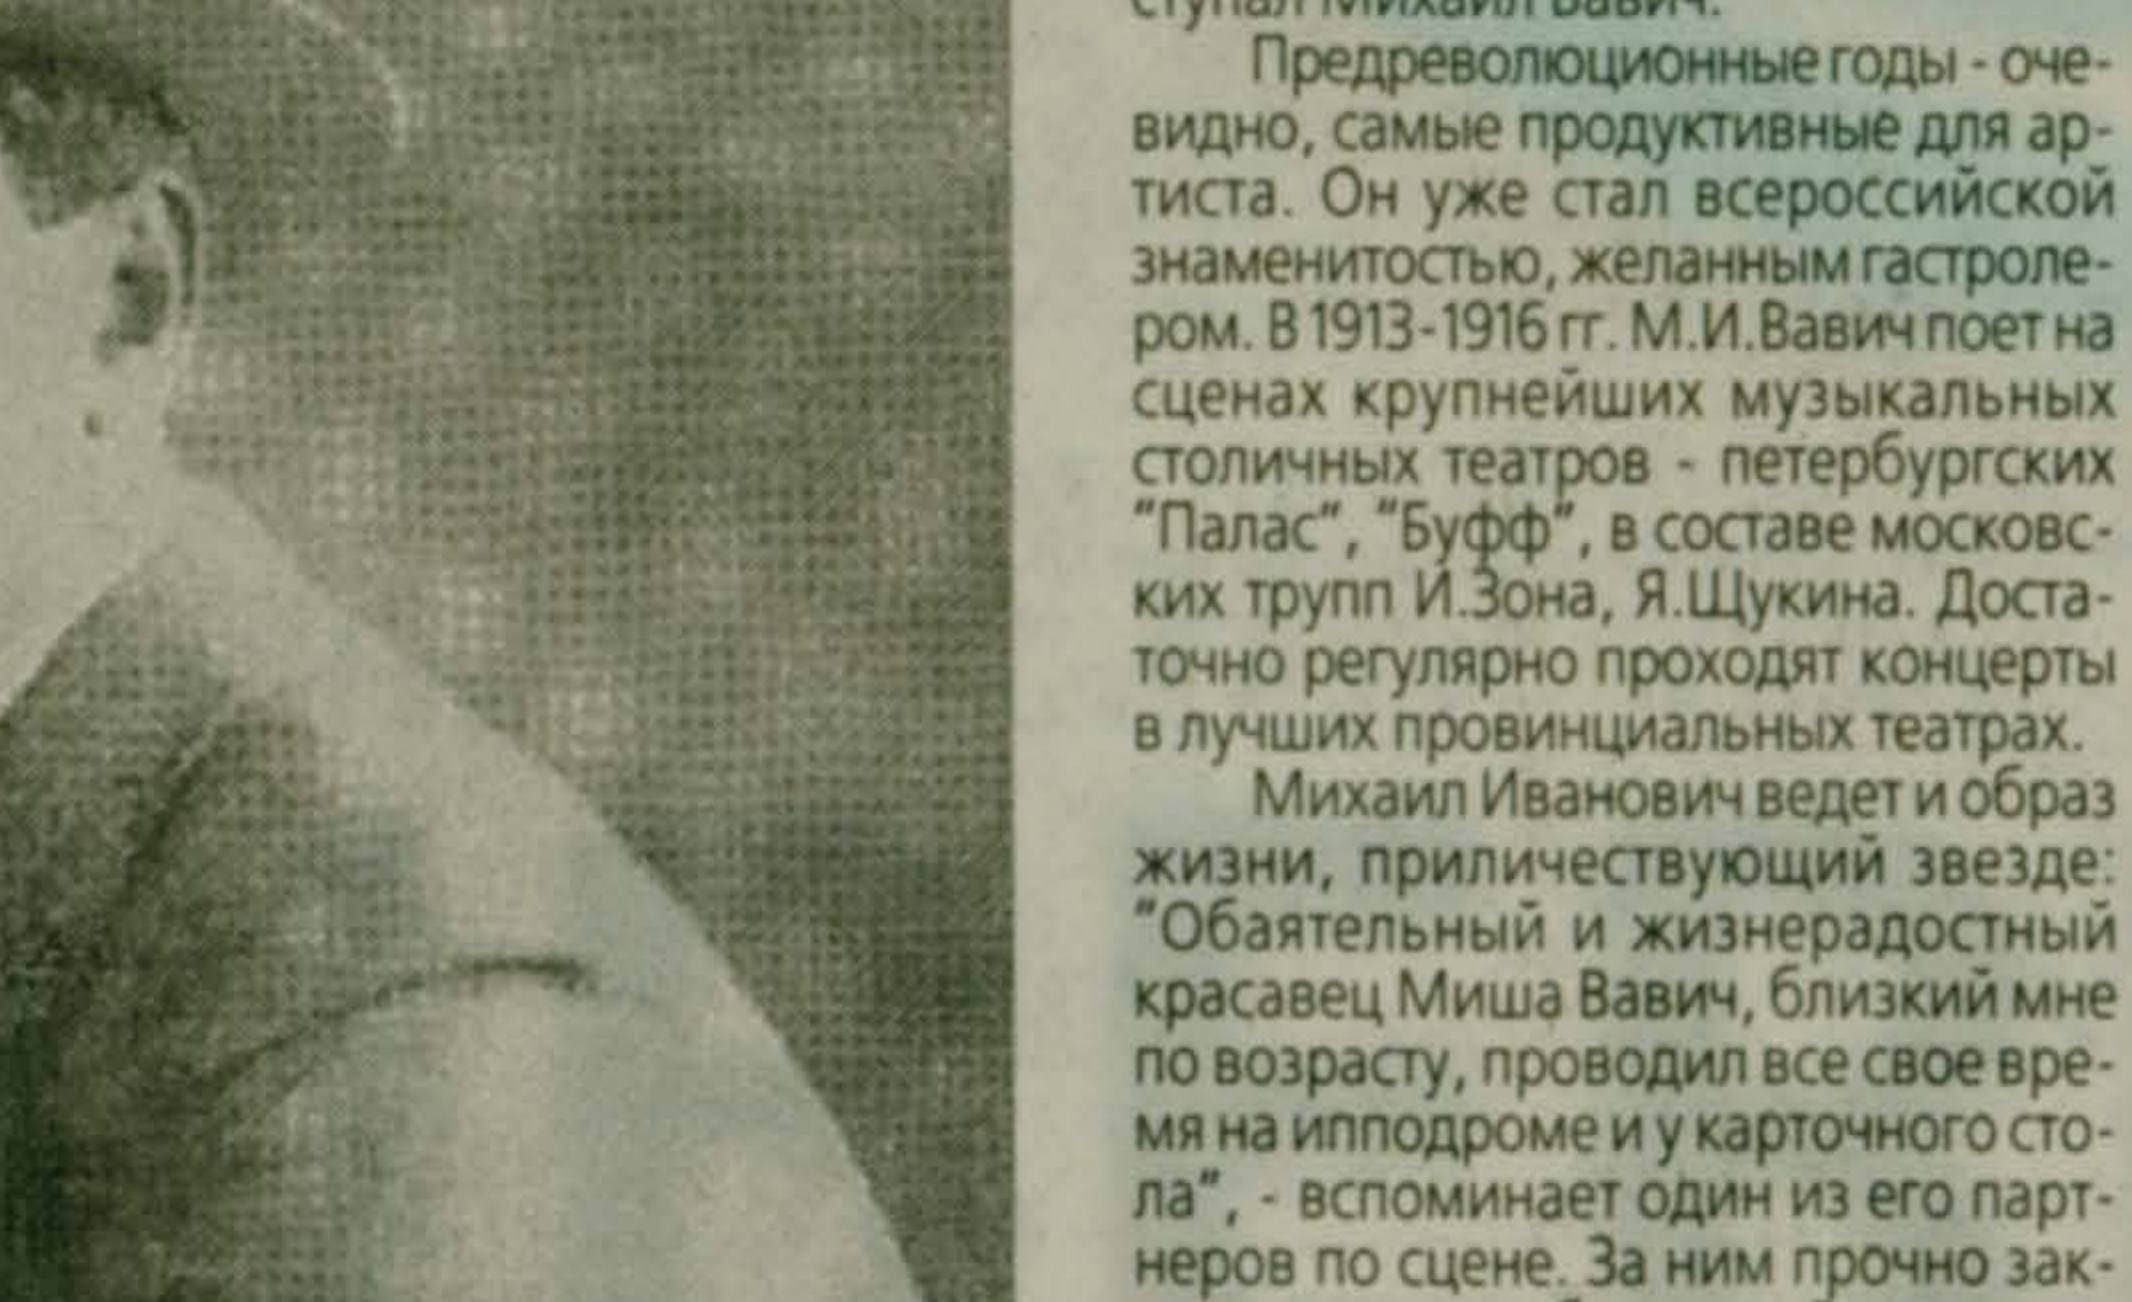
ступал Михаил Вавич.

Предреволюционные годы - очевидно, самые продуктивные для артиста. Он уже стал всероссийской знаменитостью, желанным гастролером. В 1913-1916 гг. М.И.Вавич поет на сценах крупнейших музыкальных столичных театров - петербургских "Палас", "Буфф", в составе московских трупп И.Зона, Я.Щукина. Достаточно регулярно проходят концерты в лучших провинциальных театрах.

Михаил Иванович ведет и образ жизни, приличествующий звезде: "Обаятельный и жизнерадостный красавец Миша Вавич, близкий мне по возрасту, проводил все свое время на ипподроме и у карточного стола", - вспоминает один из его партнеров по сцене. За ним прочно зак-